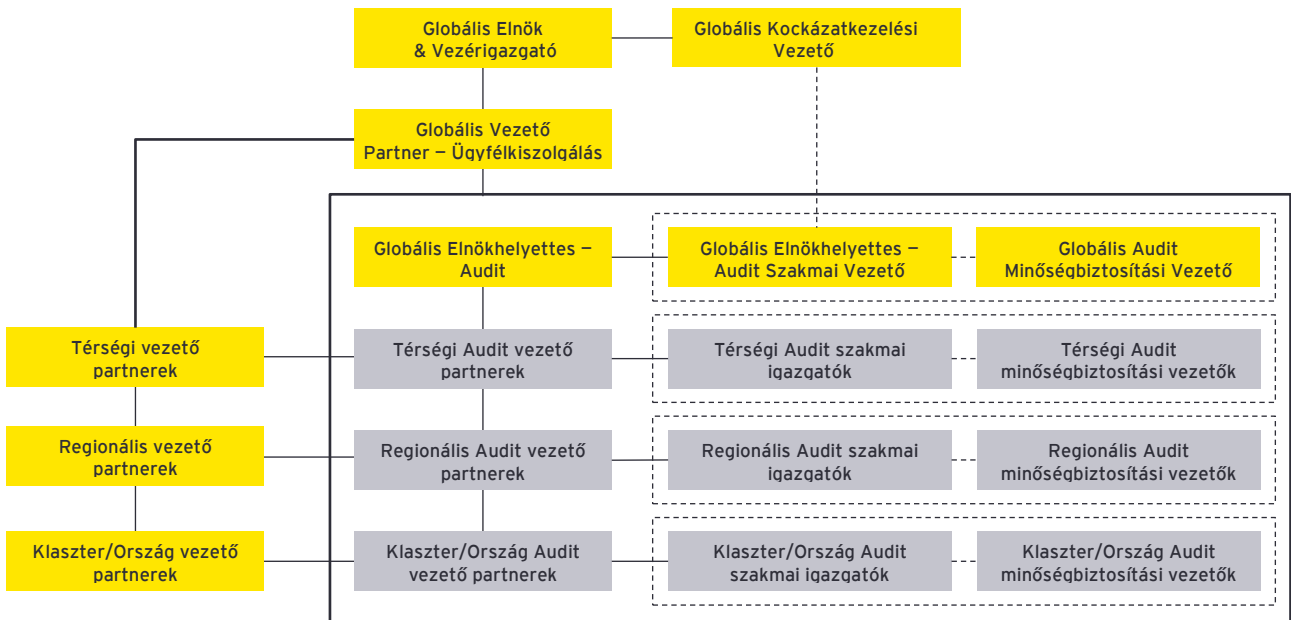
Globális Elnök & Vezérigazgató

Globális Kockázatkezelési Vezető

Globális Vezető Partner – Ügyfélkiszolgálás

Globális Elnökhelyettes – Audit

Globális Elnökhelyettes – Audit Szakmai Vezető

Globális Audit Minőségbiztosítási Vezető

Térségi vezető partnerek

Térségi Audit vezető partnerek

Térségi Audit szakmai igazgatók

Térségi Audit minőségbiztosítási vezetők

Regionális vezető partnerek

Regionális Audit vezető partnerek

Regionális Audit szakmai igazgatók

Regionális Audit minőségbiztosítási vezetők

Klaszter/Ország vezető partnerek

Klaszter/Ország Audit vezető partnerek

Klaszter/Ország Audit szakmai igazgatók

Klaszter/Ország Audit minőségbiztosítási vezetők